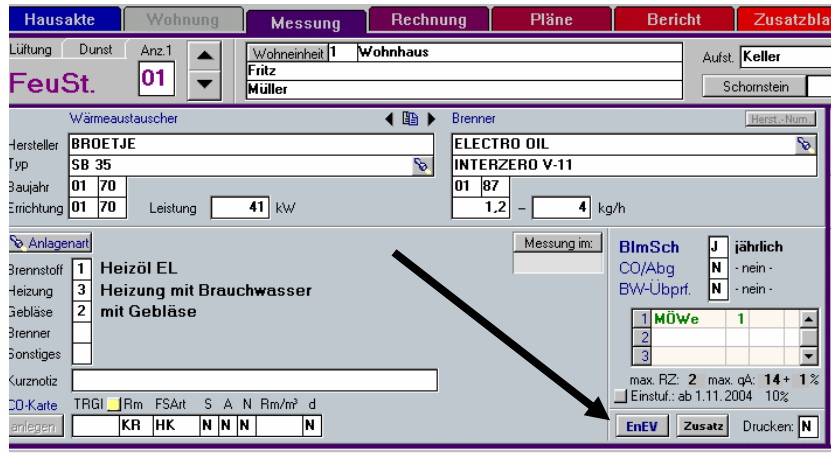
Hausakte Wohnung Messung Rechnung Pläne Bericht Zusatzbla

Lüftung Dunst Anz.1
FeuSt. 01

Wohneinheit 1 Wohnhaus
Fritz
Müller

Aufst. Keller
Schornstein

Wärmeaustauscher
Brenner
Herst.-Num.

Hersteller BROETJE
Typ SB 35
Baujahr 01 70
Errichtung 01 70 Leistung 41 kW

ELECTRO OIL
INTERZERO V-11
01 87
1,2 – 4 kg/h

Anlagenart
Messung im:

Brennstoff 1 Heizöl EL
Heizung 3 Heizung mit Brauchwasser
Gebläse 2 mit Gebläse
Brenner
Sonstiges

BImSch J jährlich
CO/Abg N - nein -
BW-Übprf. N - nein -

| 1 | MÖWe | 1 | |
|---|---|---|---|
| 2 | | | |
| 3 | | | |

max. RZ: 2 max. qA: 14 + 1 %
Einstuf.: ab 1.11.2004 10%

Kurznotiz
CO-Karte TRGI Rm FSArt S A N Rm/m³ d
anlegen KR HK N N N N

EnEV Zusatz Drucken: N